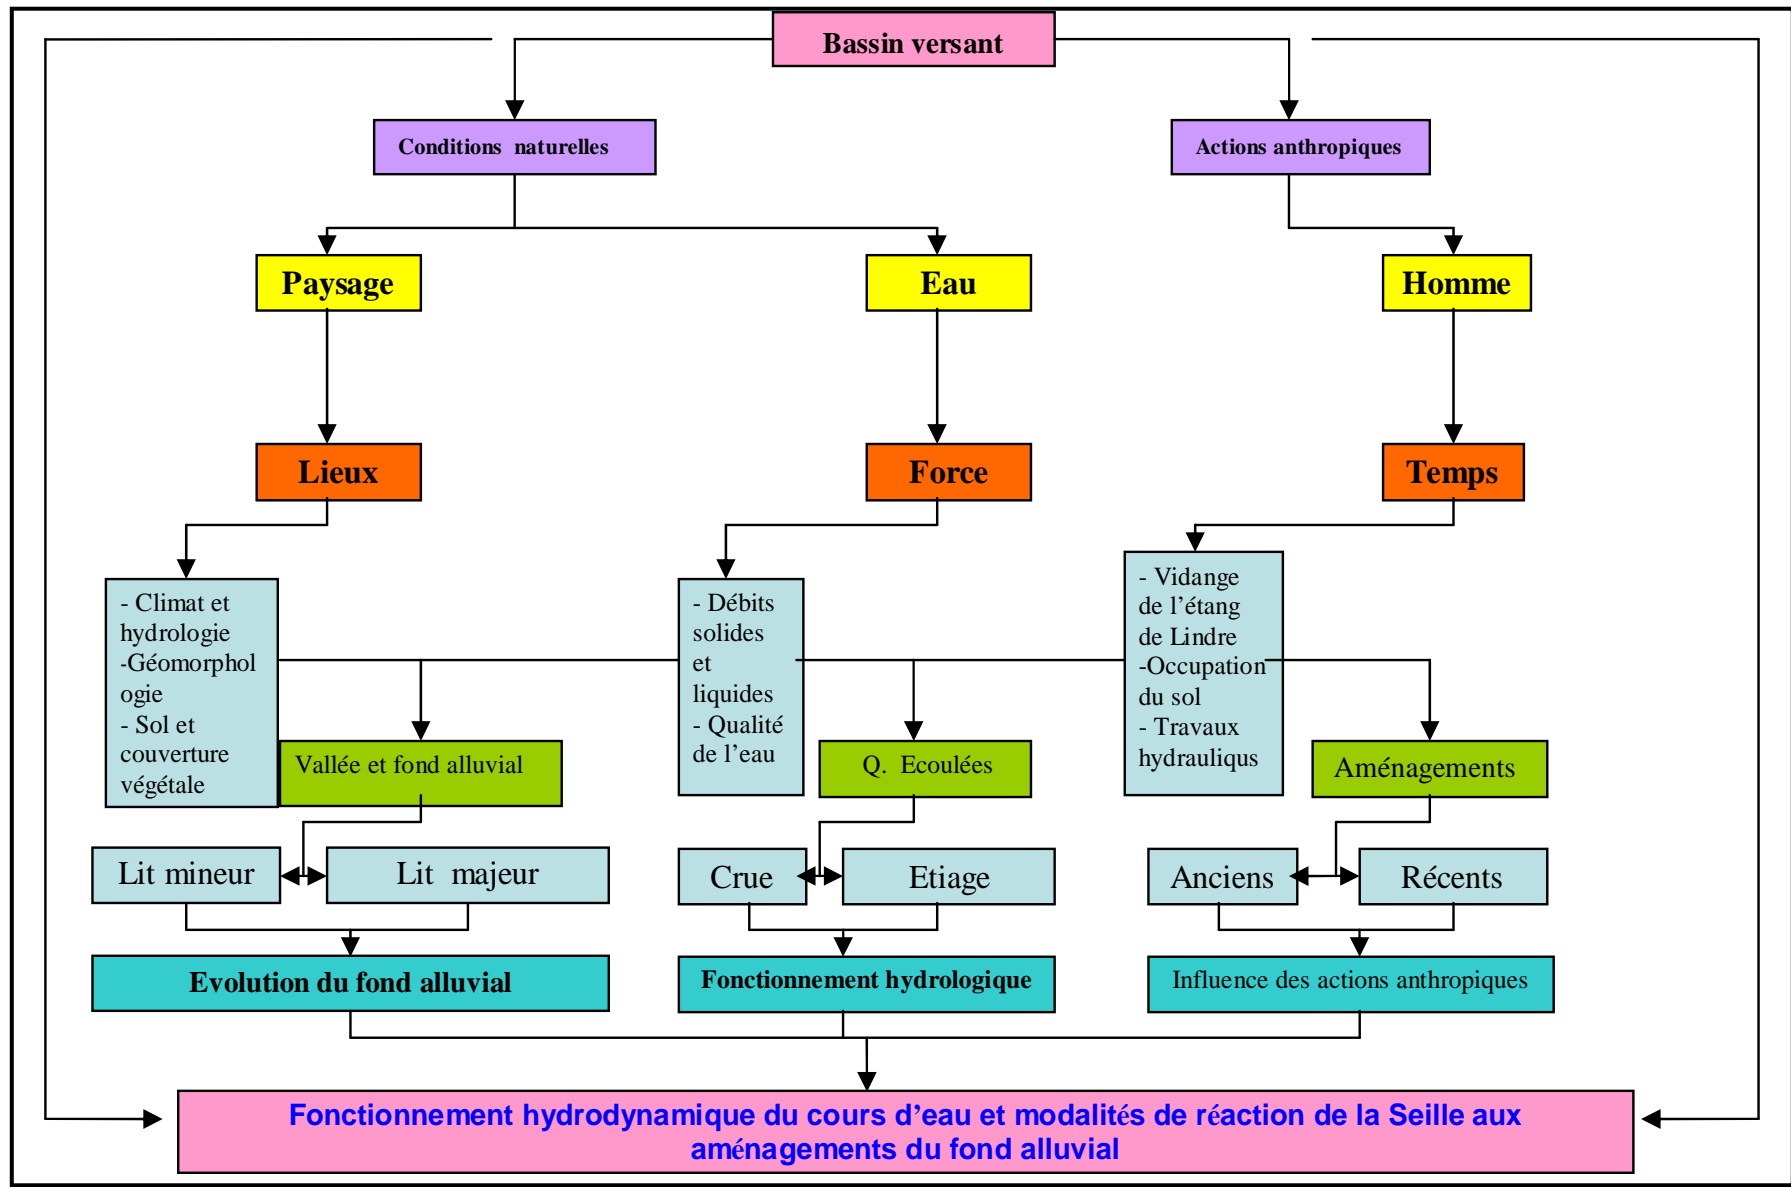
Bassin versant

Conditions naturelles

Actions anthropiques

Paysage

Eau

Homme

Lieux

Force

Temps

- Climat et hydrologie
-Géomorphologie
- Sol et couverture végétale

- Débits solides et liquides
- Qualité de l'eau

- Vidange de l'étang de Lindre
-Occupation du sol
- Travaux hydrauliqus

Vallée et fond alluvial

Q. Ecoulées

Aménagements

Lit mineur

Lit majeur

Crue

Etiage

Anciens

Récents

Evolution du fond alluvial

Fonctionnement hydrologique

Influence des actions anthropiques

Fonctionnement hydrodynamique du cours d'eau et modalités de réaction de la Seille aux aménagements du fond alluvial